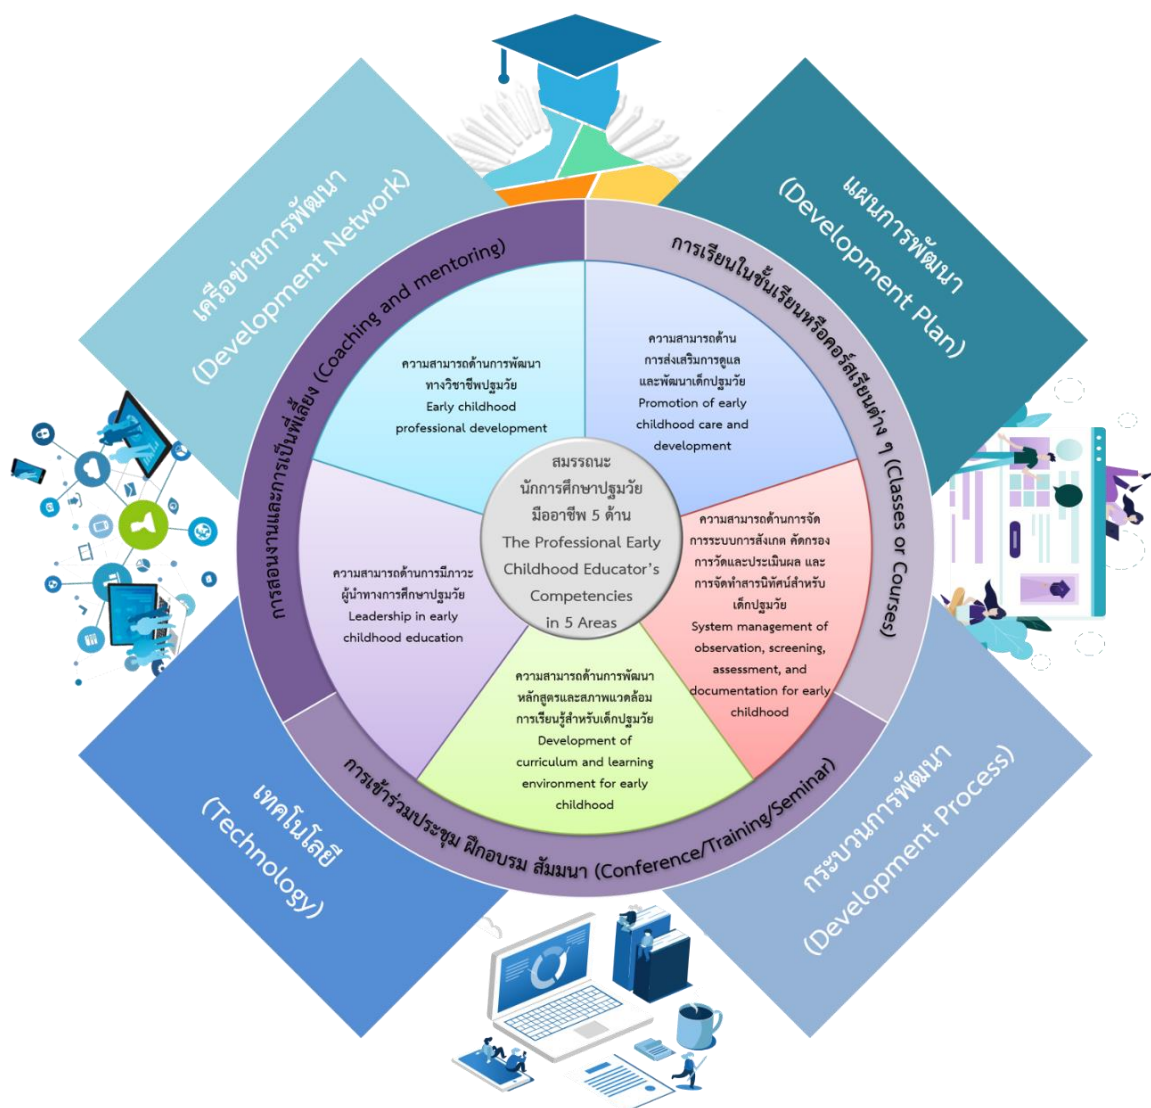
เครือข่ายการพัฒนา (Development Network)

แผนการพัฒนา (Development Plan)

การสอนงานและการเป็นพี่เลี้ยง (Coaching and mentoring)

การเรียนในชั้นเรียนหรือคอร์สเรียนต่าง ๆ (Classes or Courses)

ความสามารถด้านการพัฒนาทางวิชาชีพปฐมวัย Early childhood professional development

ความสามารถด้านการส่งเสริมการดูแลและพัฒนาเด็กปฐมวัย Promotion of early childhood care and development

สมรรถนะนักการศึกษาปฐมวัยมืออาชีพ 5 ด้าน The Professional Early Childhood Educator's Competencies in 5 Areas

ความสามารถด้านการมีภาวะผู้นำทางการศึกษาปฐมวัย Leadership in early childhood education

ความสามารถด้านการจัดการระบบการสังเกต คัดกรอง การวัดและประเมินผล และการจัดทำสารนิทัศน์สำหรับเด็กปฐมวัย System management of observation, screening, assessment, and documentation for early childhood

ความสามารถด้านการพัฒนาหลักสูตรและสภาพแวดล้อมการเรียนรู้สำหรับเด็กปฐมวัย Development of curriculum and learning environment for early childhood

การเข้าร่วมประชุม ฝึกอบรม สัมมนา (Conference/Training/Seminar)

เทคโนโลยี (Technology)

กระบวนการพัฒนา (Development Process)